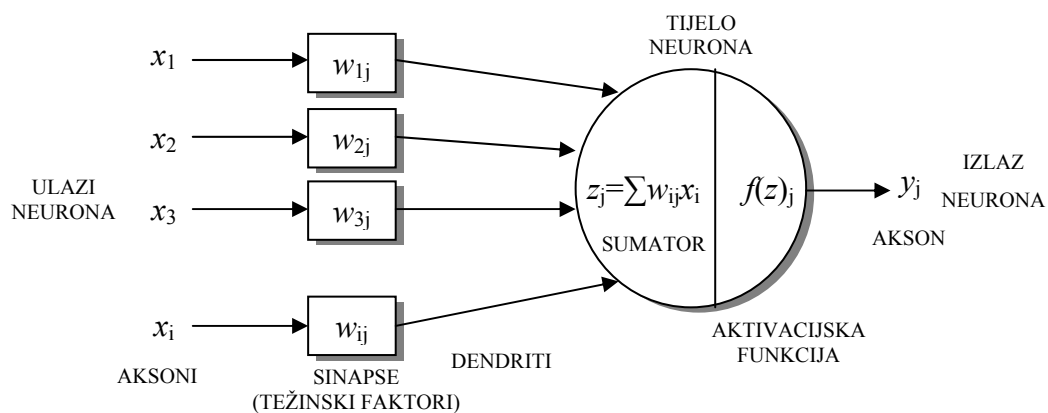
TIJELO NEURONA

$x_1$ $w_{1j}$

$x_2$ $w_{2j}$

ULAZI NEURONA

$x_3$ $w_{3j}$

$z_j = \sum w_{ij} x_i$

SUMATOR

$f(z)_j$

$y_j$

IZLAZ NEURONA

AKSON

$x_i$ $w_{ij}$

AKSONI

SINAPSE (TEŽINSKI FAKTORI)

DENDRITI

AKTIVACIJSKA FUNKCIJA